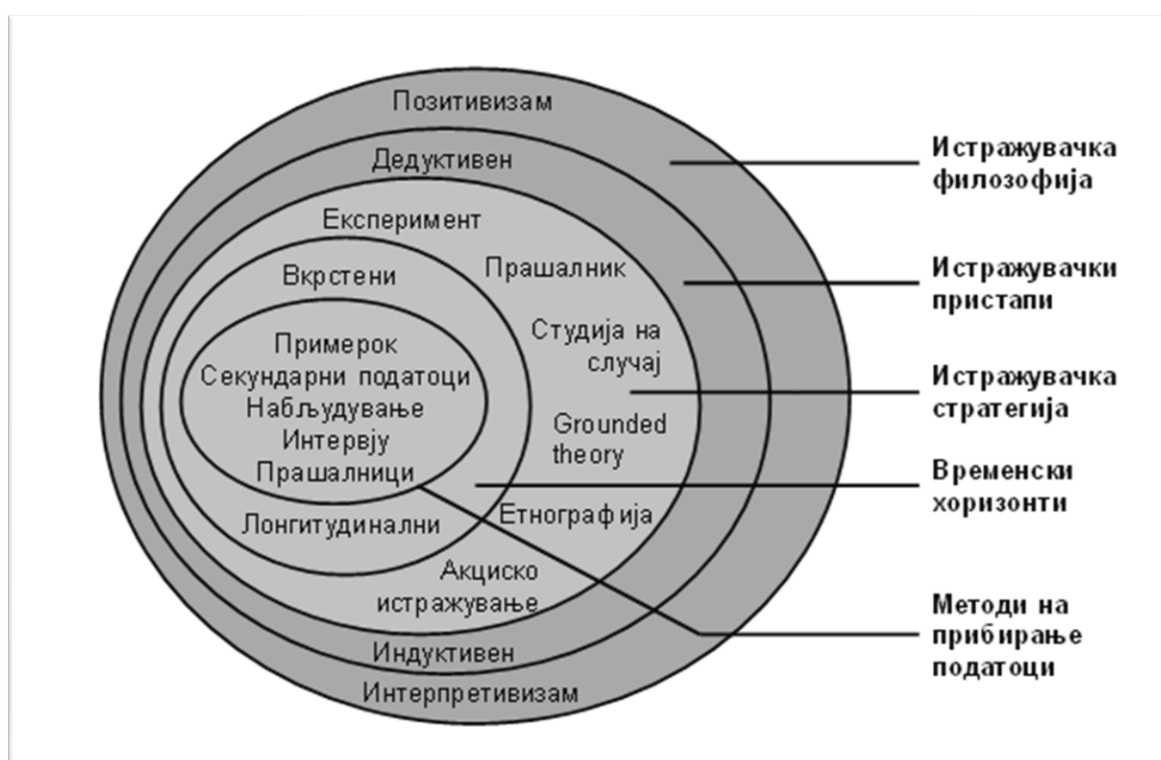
Позитивизам

Дедуктивен

Експеримент

Вкрстени

Прашалник

Примерок
Секундарни податоци
Набљудување
Интервју
Прашалници

Студија на случај

Grounded theory

Лонгитудинални

Етнографија

Акциско истражување

Индуктивен

Интерпретивизам

Истражувачка филозофија

Истражувачки пристапи

Истражувачка стратегија

Временски хоризонти

Методи на прибирање податоци